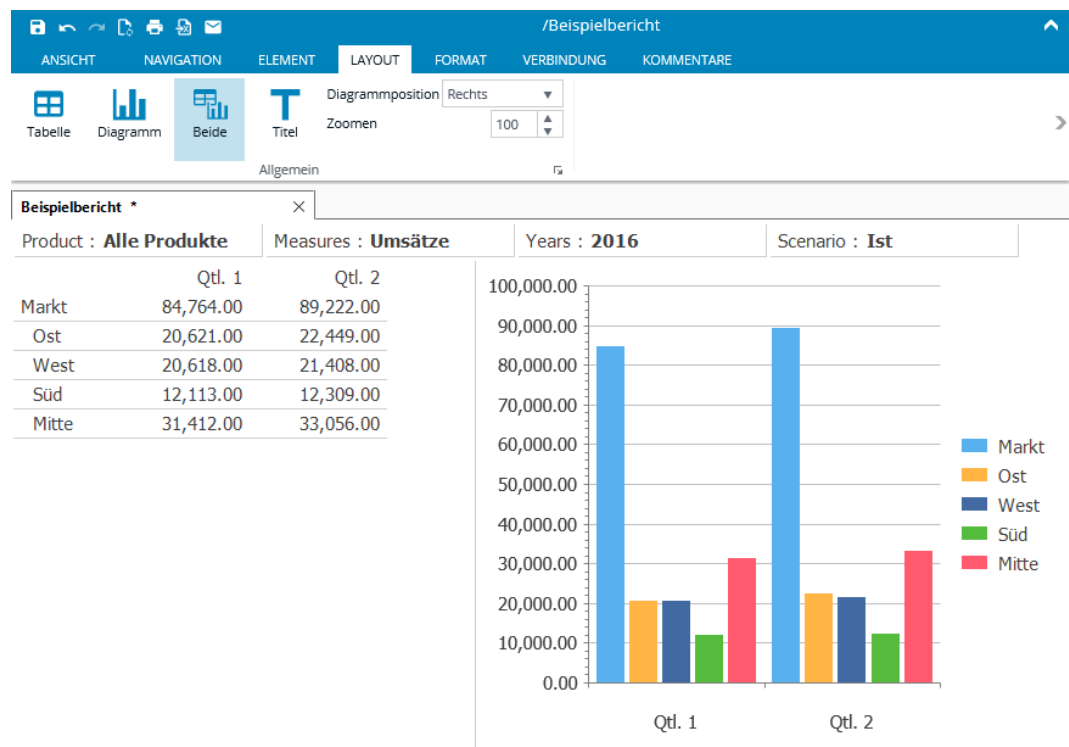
/Beispielbericht

ANSICHT NAVIGATION ELEMENT LAYOUT FORMAT VERBINDUNG KOMMENTARE

Tabelle Diagramm Beide Titel

Diagrammposition Rechts
Zoomen 100

Allgemein

Beispielbericht *

Product : Alle Produkte | Measures : Umsätze | Years : 2016 | Scenario : Ist

| | Qtl. 1 | Qtl. 2 |
|---|---|---|
| Markt | 84,764.00 | 89,222.00 |
| Ost | 20,621.00 | 22,449.00 |
| West | 20,618.00 | 21,408.00 |
| Süd | 12,113.00 | 12,309.00 |
| Mitte | 31,412.00 | 33,056.00 |

100,000.00
90,000.00
80,000.00
70,000.00
60,000.00
50,000.00
40,000.00
30,000.00
20,000.00
10,000.00
0.00

Qtl. 1 Qtl. 2

Markt
Ost
West
Süd
Mitte